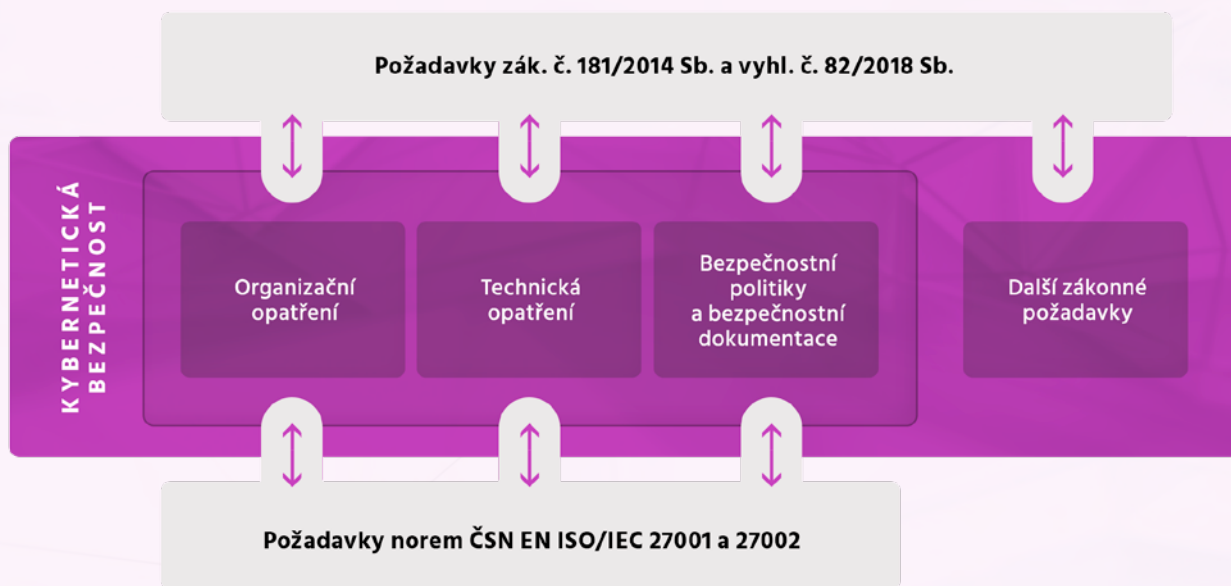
Požadavky zák. č. 181/2014 Sb. a vyhl. č. 82/2018 Sb.

KYBERNETICKÁ BEZPEČNOST

Organizační opatření

Technická opatření

Bezpečnostní politiky a bezpečnostní dokumentace

Další zákonné požadavky

Požadavky norem ČSN EN ISO/IEC 27001 a 27002